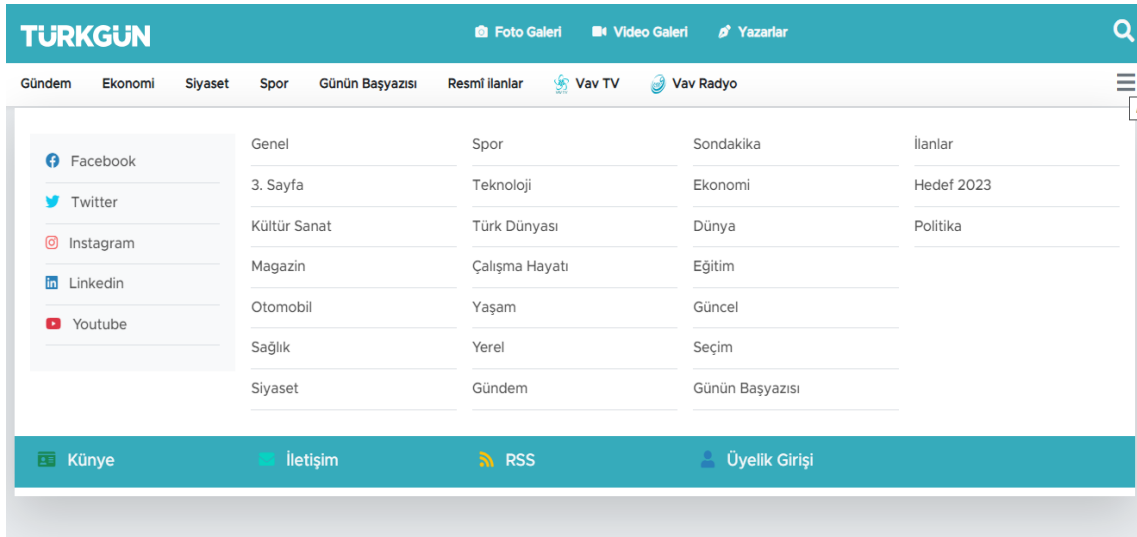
TÜRKGÜN

Foto Galeri Video Galeri Yazarlar

Gündem Ekonomi Siyaset Spor Günün Başyazısı Resmî ilanlar Vav TV Vav Radyo

Facebook
Twitter
Instagram
Linkedin
Youtube

Genel
3. Sayfa
Kültür Sanat
Magazin
Otomobil
Sağlık
Siyaset

Spor
Teknoloji
Türk Dünyası
Çalışma Hayatı
Yaşam
Yerel
Gündem

Sondakika
Ekonomi
Dünya
Eğitim
Güncel
Seçim
Günün Başyazısı

İlanlar
Hedef 2023
Politika

Künye İletişim RSS Üyelik Girişi